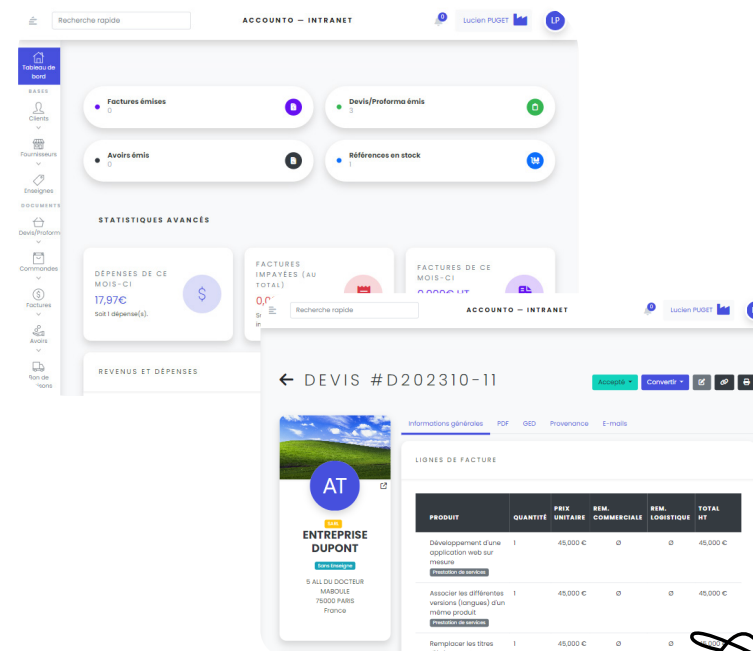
Recherche rapide

ACCOUNTO — INTRANET

0

Lucien PUGET

LP

Tableau de bord

BASES

Clients

Fournisseurs

Enseignes

DOCUMENTS

Devis/Proform

Commandes

Factures

Avoirs

Plan de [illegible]ons

Factures émises
0

Devis/Proforma émis
3

Avoirs émis
0

Références en stock
1

STATISTIQUES AVANCÉS

DÉPENSES DE CE MOIS-CI
17,97€
Soit 1 dépense(s).

FACTURES IMPAYÉES (AU TOTAL)
0,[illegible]

FACTURES DE CE MOIS-CI

REVENUS ET DÉPENSES

Recherche rapide

ACCOUNTO — INTRANET

0

Lucien PUGET

← DEVIS #D202310-11

Accepté

Convertir

AT

Client

ENTREPRISE DUPONT

Sans Enseigne

5 ALL DU DOCTEUR MABOULE
75000 PARIS
France

Informations générales PDF GED Provenance E-mails

LIGNES DE FACTURE

| PRODUIT | QUANTITÉ | PRIX UNITAIRE | REM. COMMERCIALE | REM. LOGISTIQUE | TOTAL HT |
|---|---|---|---|---|---|
| Développement d'une application web sur mesure Prestation de services | 1 | 45,000 € | Ø | Ø | 45,000 € |
| Associer les différentes versions (langues) d'un même produit Prestation de services | 1 | 45,000 € | Ø | Ø | 45,000 € |
| Remplacer les titres | 1 | 45,000 € | Ø | Ø | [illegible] |